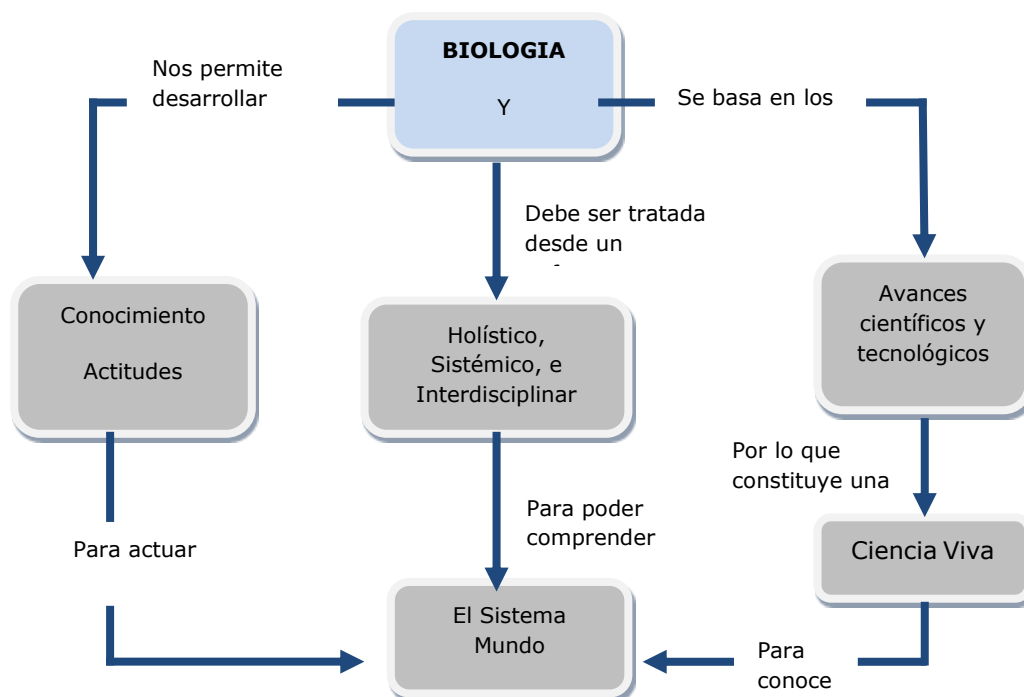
BIOLOGIA

Y

Nos permite desarrollar

Se basa en los

Debe ser tratada desde un

Conocimiento

Actitudes

Holístico, Sistémico, e Interdisciplinar

Avances científicos y tecnológicos

Por lo que constituye una

Ciencia Viva

Para actuar

Para poder comprender

El Sistema Mundo

Para conoce